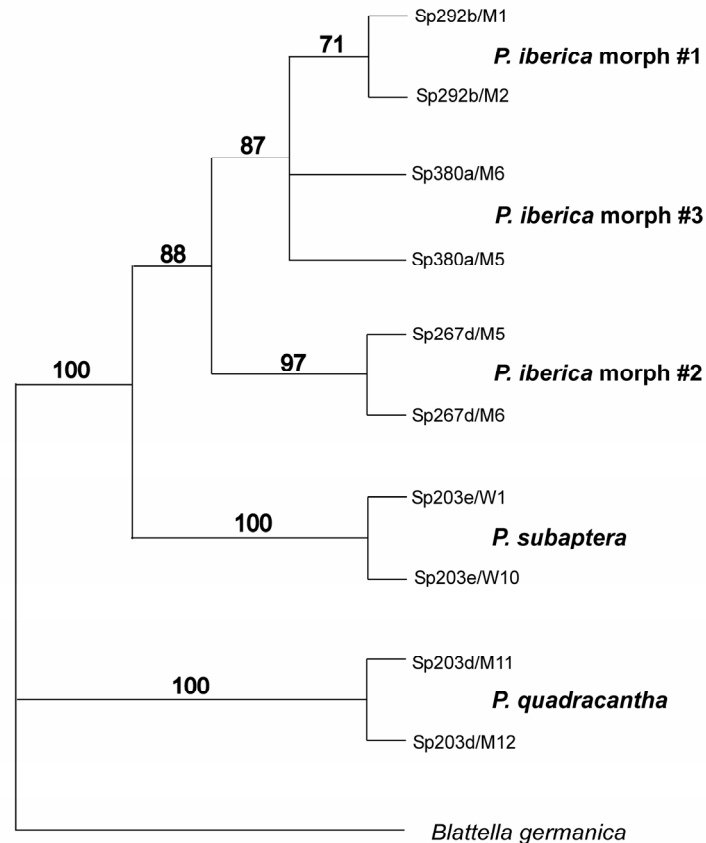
71

Sp292b/M1

*P. iberica* morph #1

Sp292b/M2

87

Sp380a/M6

*P. iberica* morph #3

88

Sp380a/M5

Sp267d/M5

100

97

*P. iberica* morph #2

Sp267d/M6

Sp203e/W1

100

*P. subaptera*

Sp203e/W10

Sp203d/M11

100

*P. quadracantha*

Sp203d/M12

*Blattella germanica*